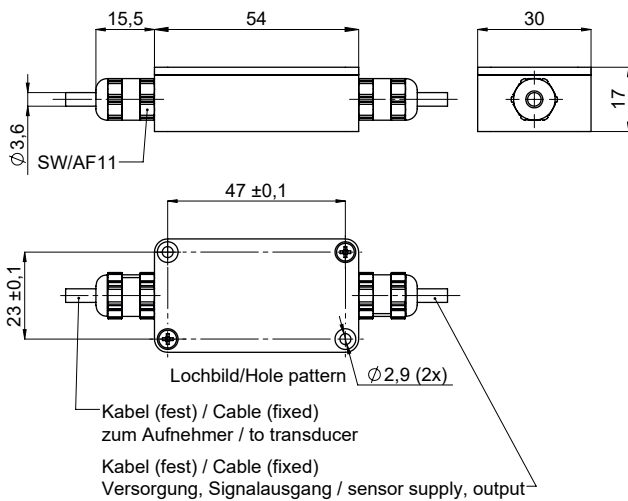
15,5
54
30
17
$\varnothing$3,6
SW/AF11
47 ±0,1
23 ±0,1
Lochbild/Hole pattern
$\varnothing$2,9 (2x)
Kabel (fest) / Cable (fixed)
zum Aufnehmer / to transducer
Kabel (fest) / Cable (fixed)
Versorgung, Signalausgang / sensor supply, output